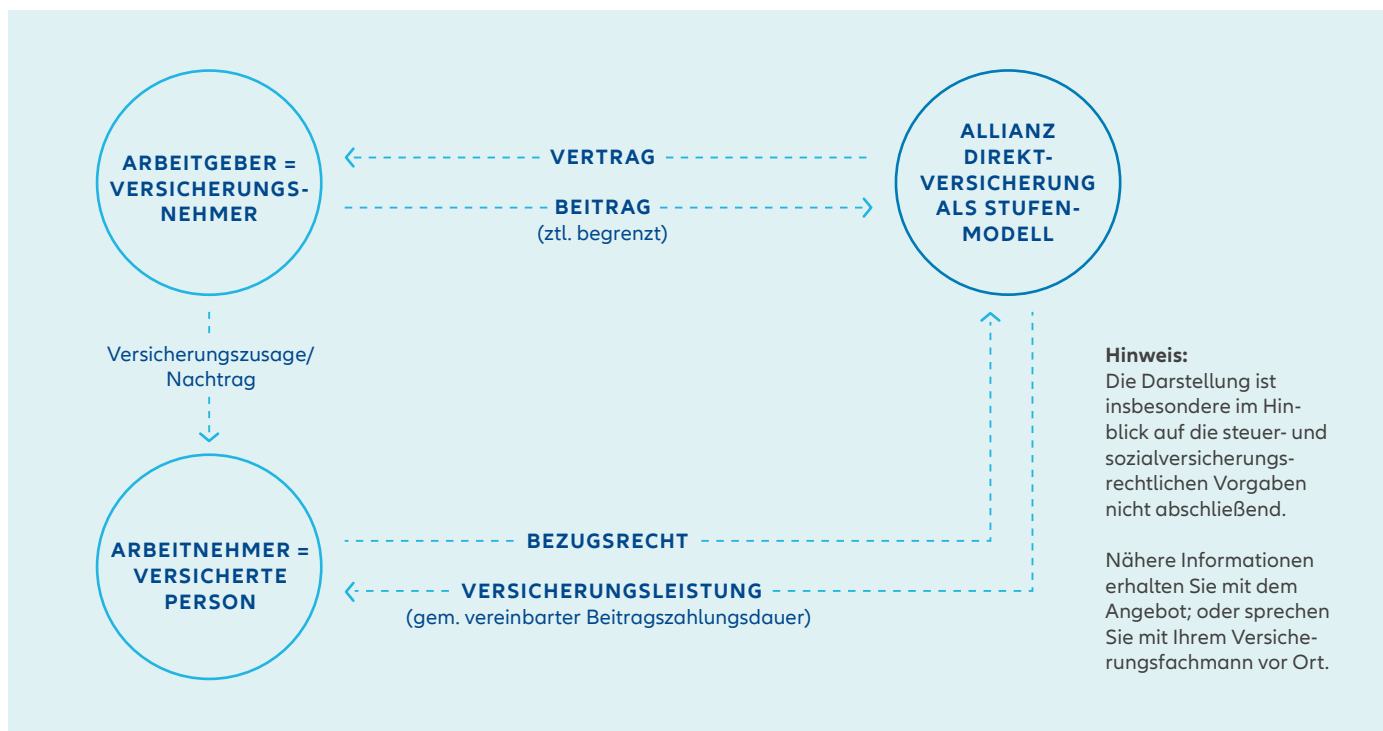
ARBEITGEBER = VERSICHERUNGSNEHMER

VERTRAG

BEITRAG
(ztl. begrenzt)

ALLIANZ DIREKTVERSICHERUNG ALS STUFENMODELL

Versicherungszusage/ Nachtrag

ARBEITNEHMER = VERSICHERTE PERSON

BEZUGSRECHT

VERSICHERUNGSLEISTUNG
(gem. vereinbarter Beitragszahlungsdauer)

Hinweis:
Die Darstellung ist insbesondere im Hinblick auf die steuer- und sozialversicherungsrechtlichen Vorgaben nicht abschließend.

Nähere Informationen erhalten Sie mit dem Angebot; oder sprechen Sie mit Ihrem Versicherungsfachmann vor Ort.